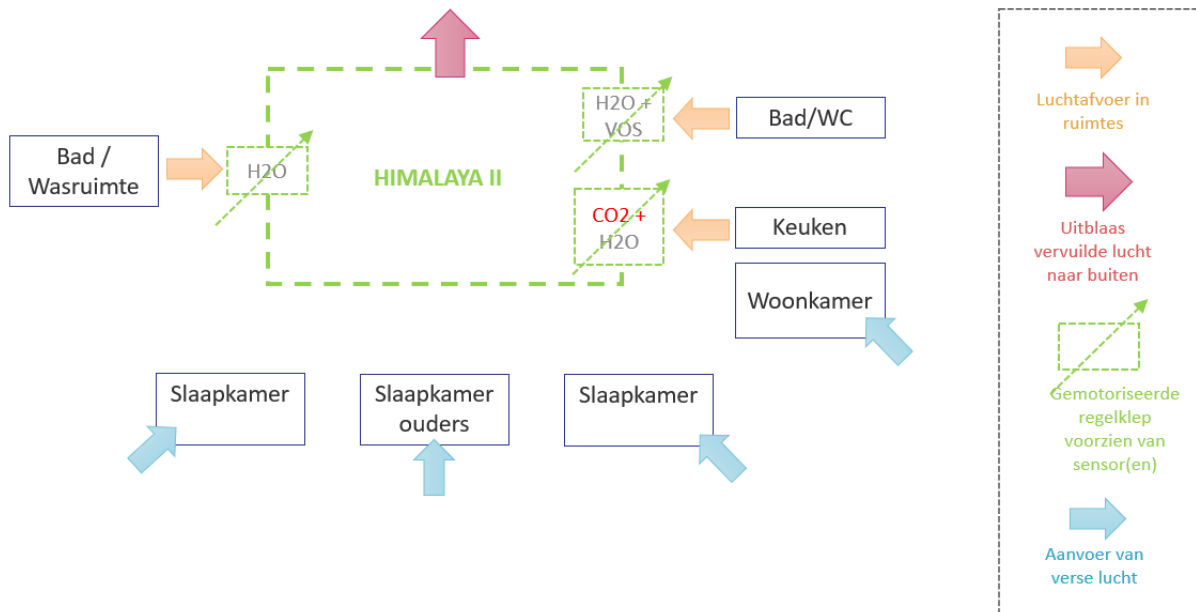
Bad / Wasruimte

H2O

HIMALAYA II

H2O + VOS

Bad/WC

CO2 + H2O

Keuken

Woonkamer

Slaapkamer

Slaapkamer ouders

Slaapkamer

Luchtafvoer in ruimtes

Uitblaas vervuilde lucht naar buiten

Gemotoriseerde regelklep voorzien van sensor(en)

Aanvoer van verse lucht